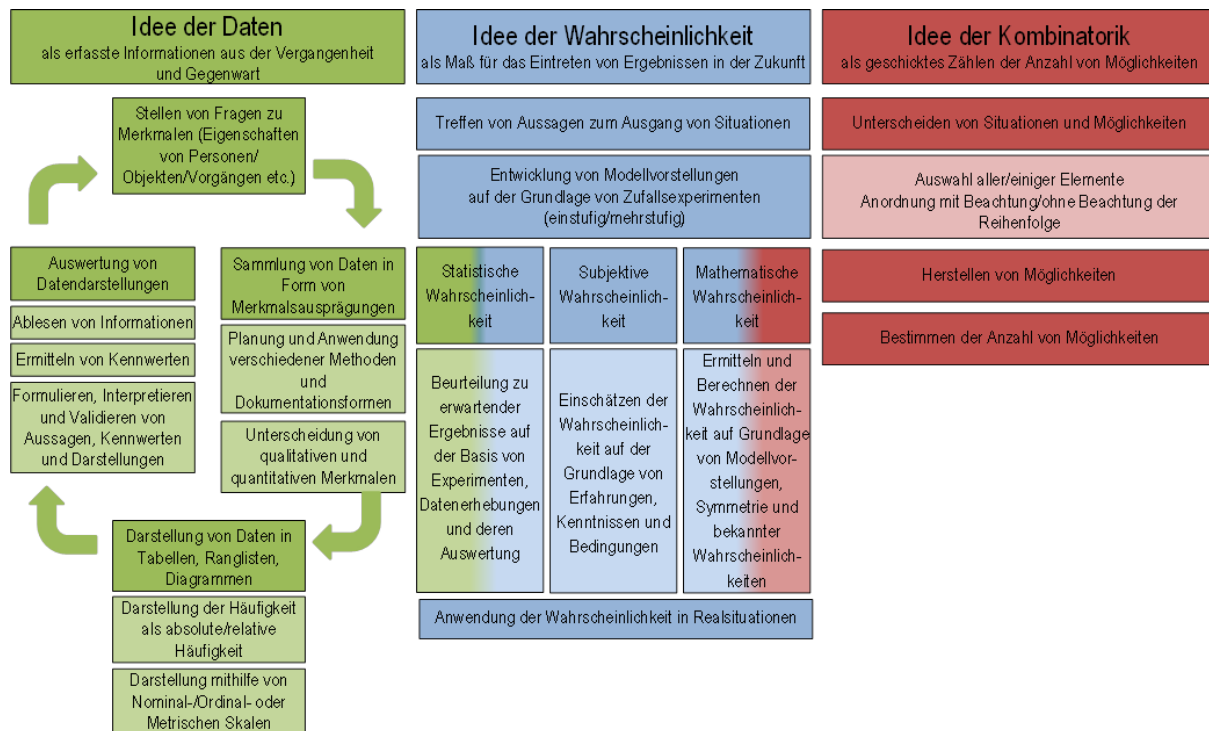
Idee der Daten
als erfasste Informationen aus der Vergangenheit und Gegenwart

Stellen von Fragen zu Merkmalen (Eigenschaften von Personen/ Objekten/Vorgängen etc.)

Sammlung von Daten in Form von Merkmalsausprägungen

Planung und Anwendung verschiedener Methoden und Dokumentationsformen

Unterscheidung von qualitativen und quantitativen Merkmalen

Darstellung von Daten in Tabellen, Ranglisten, Diagrammen

Darstellung der Häufigkeit als absolute/relative Häufigkeit

Darstellung mithilfe von Nominal-/Ordinal- oder Metrischen Skalen

Auswertung von Datendarstellungen

Ablesen von Informationen

Ermitteln von Kennwerten

Formulieren, Interpretieren und Validieren von Aussagen, Kennwerten und Darstellungen

Idee der Wahrscheinlichkeit
als Maß für das Eintreten von Ergebnissen in der Zukunft

Treffen von Aussagen zum Ausgang von Situationen

Entwicklung von Modellvorstellungen auf der Grundlage von Zufallsexperimenten (einstufig/mehrstufig)

Statistische Wahrscheinlichkeit

Subjektive Wahrscheinlichkeit

Mathematische Wahrscheinlichkeit

Beurteilung zu erwartender Ergebnisse auf der Basis von Experimenten, Datenerhebungen und deren Auswertung

Einschätzen der Wahrscheinlichkeit auf der Grundlage von Erfahrungen, Kenntnissen und Bedingungen

Ermitteln und Berechnen der Wahrscheinlichkeit auf Grundlage von Modellvorstellungen, Symmetrie und bekannter Wahrscheinlichkeiten

Anwendung der Wahrscheinlichkeit in Realsituationen

Idee der Kombinatorik
als geschicktes Zählen der Anzahl von Möglichkeiten

Unterscheiden von Situationen und Möglichkeiten

Auswahl aller/einiger Elemente
Anordnung mit Beachtung/ohne Beachtung der Reihenfolge

Herstellen von Möglichkeiten

Bestimmen der Anzahl von Möglichkeiten